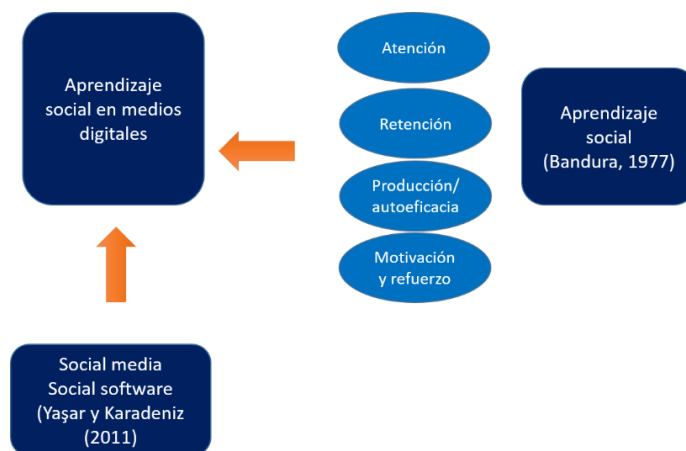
Aprendizaje social en medios digitales

Atención

Retención

Producción/ autoeficacia

Motivación y refuerzo

Aprendizaje social (Bandura, 1977)

Social media
Social software
(Yaşar y Karadeniz
(2011)